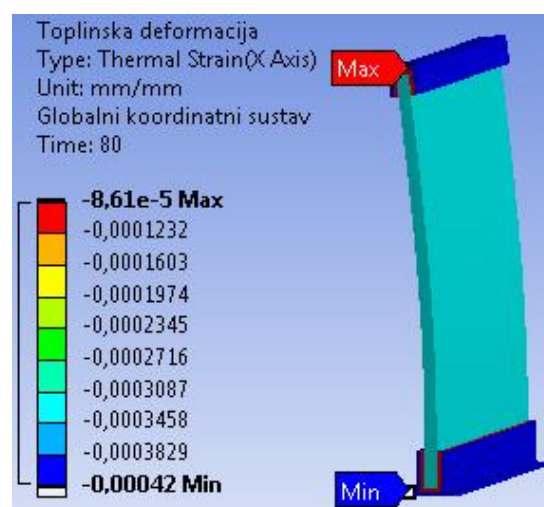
Toplinska deformacija
Type: Thermal Strain(X Axis)
Unit: mm/mm
Globalni koordinatni sustav
Time: 80

-8,61e-5 Max
-0,0001232
-0,0001603
-0,0001974
-0,0002345
-0,0002716
-0,0003087
-0,0003458
-0,0003829
-0,00042 Min

Max

Min